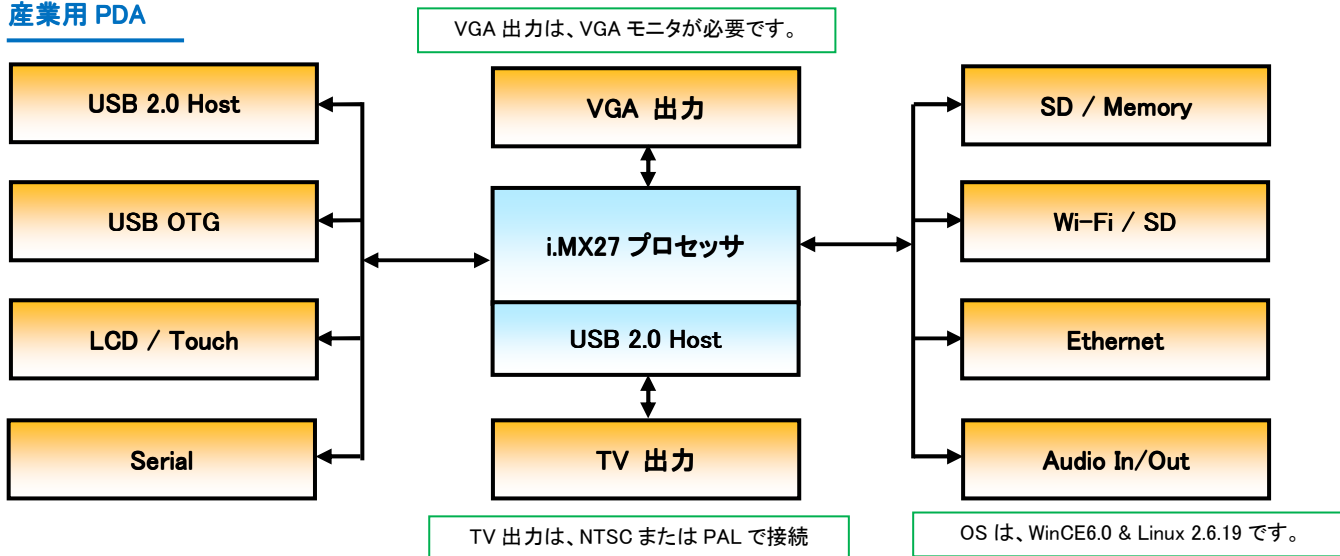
産業用 PDA

VGA 出力は、VGA モニタが必要です。

USB 2.0 Host

USB OTG

LCD / Touch

Serial

VGA 出力

i.MX27 プロセッサ

USB 2.0 Host

TV 出力

SD / Memory

Wi-Fi / SD

Ethernet

Audio In/Out

TV 出力は、NTSC または PAL で接続

OS は、WinCE6.0 & Linux 2.6.19 です。